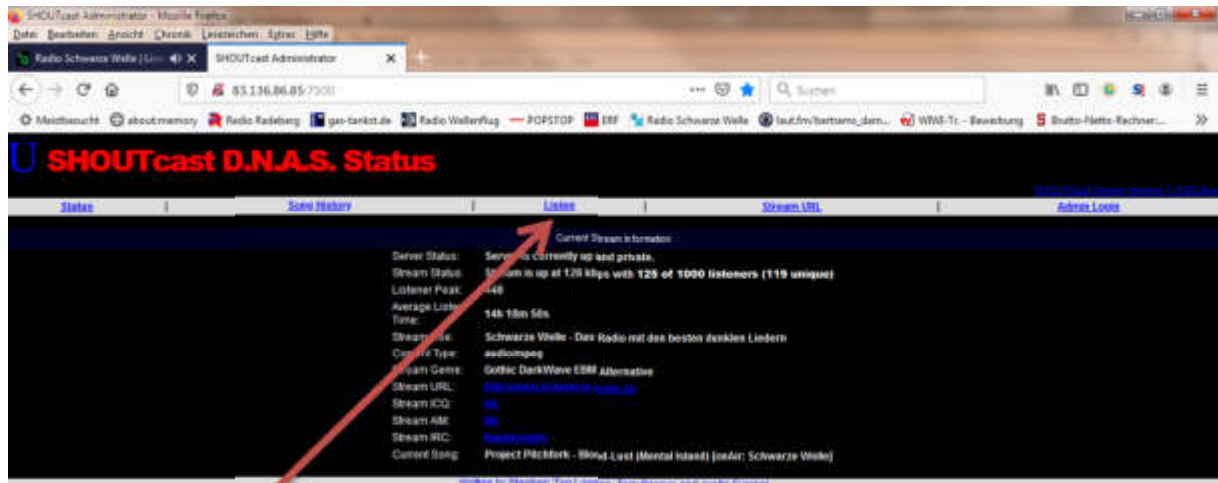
SHOUTcast Administrator - Mozilla Firefox

Datei Bearbeiten Ansicht Chronik Lesezeichen Extras Hilfe

Radio Schwarze Welle | Live

SHOUTcast Administrator

85.136.86.85:7500

Suchen

Meistbesucht about:memory Radio Radeberg gas-tankst.de Radio Wellenflug POPSTOP ERF Radio Schwarze Welle laut.fm/bettems_dam... WWE-Tc - Bewerbung Brutto-Netto-Rechner:...

SHOUTcast D.N.A.S. Status

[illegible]

Status | Song History | Listen | Stream URL | Admin Login

Current Stream Information

Server Status: Server is currently up and private.

Stream Status: Stream is up at 128 kbps with 125 of 1000 listeners (119 unique)

Listener Peak: 148

Average Listen Time: 14h 18m 58s

Stream Title: Schwarze Welle - Das Radio mit den besten dunklen Liedern

Content Type: audio/mpeg

Stream Genre: Gothic DarkWave EBM Alternative

Stream URL: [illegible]

Stream ICQ: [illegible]

Stream AIM: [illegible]

Stream IRC: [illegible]

Current Song: Project Pitchfork - Blood-Lust (Mental Island) [onAir: Schwarze Welle]

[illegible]